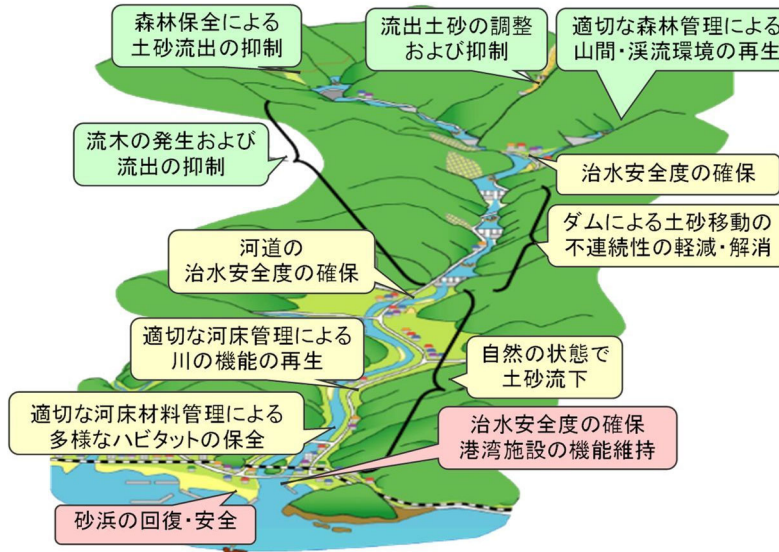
森林保全による
土砂流出の抑制

流出土砂の調整
および抑制

適切な森林管理による
山間・渓流環境の再生

流木の発生および
流出の抑制

治水安全度の確保

ダムによる土砂移動の
不連続性の軽減・解消

河道の
治水安全度の確保

適切な河床管理による
川の機能の再生

自然の状態で
土砂流下

適切な河床材料管理による
多様なハビタットの保全

治水安全度の確保
港湾施設の機能維持

砂浜の回復・安全